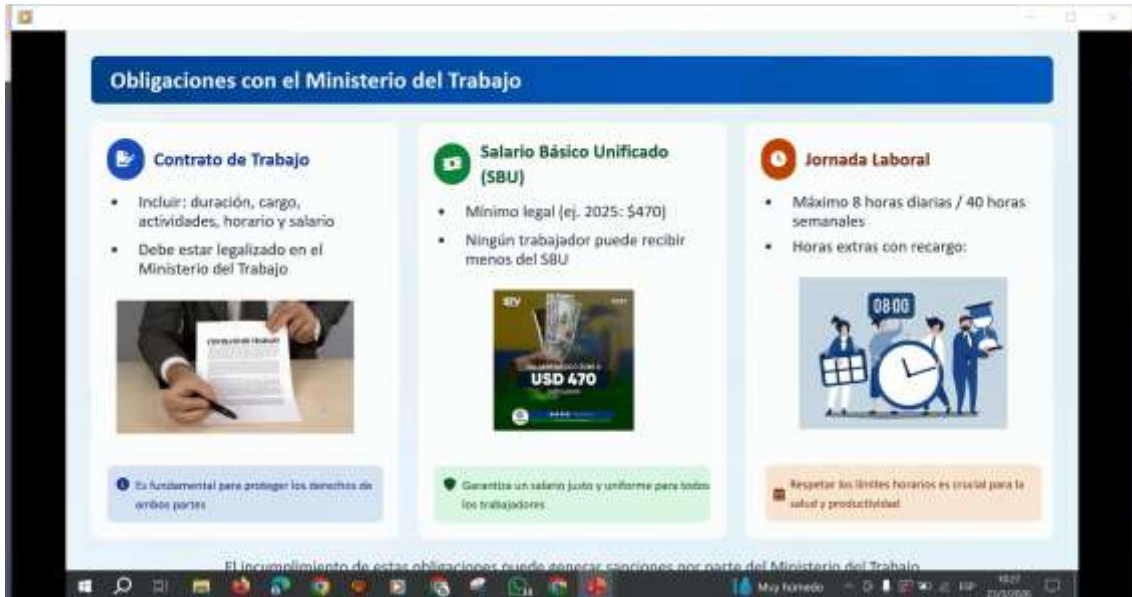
Obligaciones con el Ministerio del Trabajo

Contrato de Trabajo

• Incluir: duración, cargo, actividades, horario y salario
• Debe estar legalizado en el Ministerio del Trabajo

Es fundamental para proteger los derechos de ambas partes

Salario Básico Unificado (SBU)

• Mínimo legal (ej. 2025: $470)
• Ningún trabajador puede recibir menos del SBU

USD 470

Garantiza un salario justo y uniforme para todos los trabajadores

Jornada Laboral

• Máximo 8 horas diarias / 40 horas semanales
• Horas extras con recargo:

08:00

Respetar los límites horarios es crucial para la salud y productividad

El incumplimiento de estas obligaciones puede generar sanciones por parte del Ministerio del Trabajo

Muy húmedo